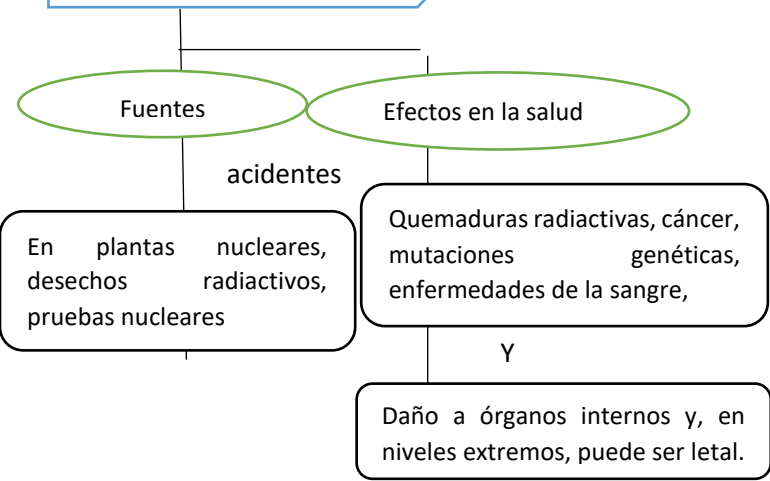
Fuentes

Efectos en la salud

acidentes

En plantas nucleares, desechos radiactivos, pruebas nucleares

Quemaduras radiactivas, cáncer, mutaciones genéticas, enfermedades de la sangre,

Y

Daño a órganos internos y, en niveles extremos, puede ser letal.